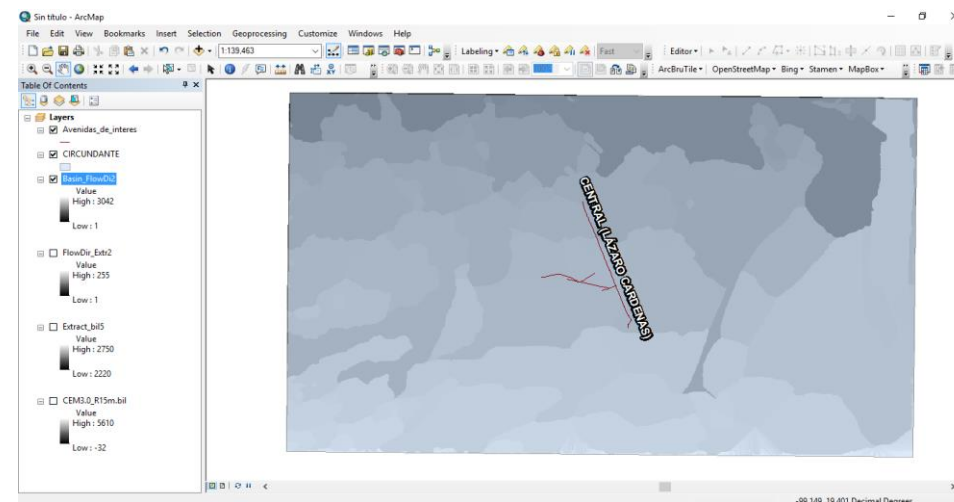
Sin título - ArcMap

File Edit View Bookmarks Insert Selection Geoprocessing Customize Windows Help

1:139,463

Labeling Fast Editor

ArcBruTile OpenStreetMap Bing Stamen MapBox

Table Of Contents

Layers

Avenidas_de_interes

CIRCUNDANTE

Basin_FlowDi2

Value

High : 3042

Low : 1

FlowDir_Extr2

Value

High : 255

Low : 1

Extract_bil5

Value

High : 2750

Low : 2220

CEM3.0_R15m.bil

Value

High : 5610

Low : -32

CENTRAL (LÁZARO CÁRDENAS)

-99.149 19.401 Decimal Degrees